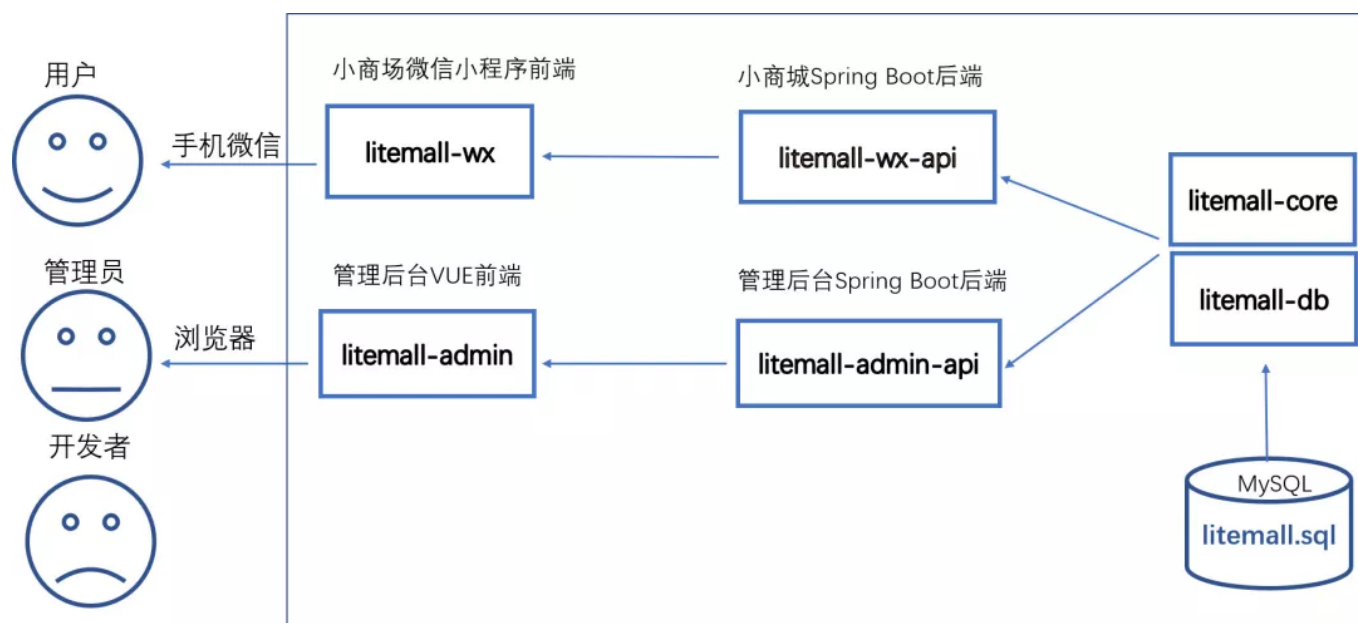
用户

手机微信

管理员

浏览器

开发者

小商场微信小程序前端

litemall-wx

小商城Spring Boot后端

litemall-wx-api

litemall-core

litemall-db

管理后台VUE前端

litemall-admin

管理后台Spring Boot后端

litemall-admin-api

MySQL

litemall.sql